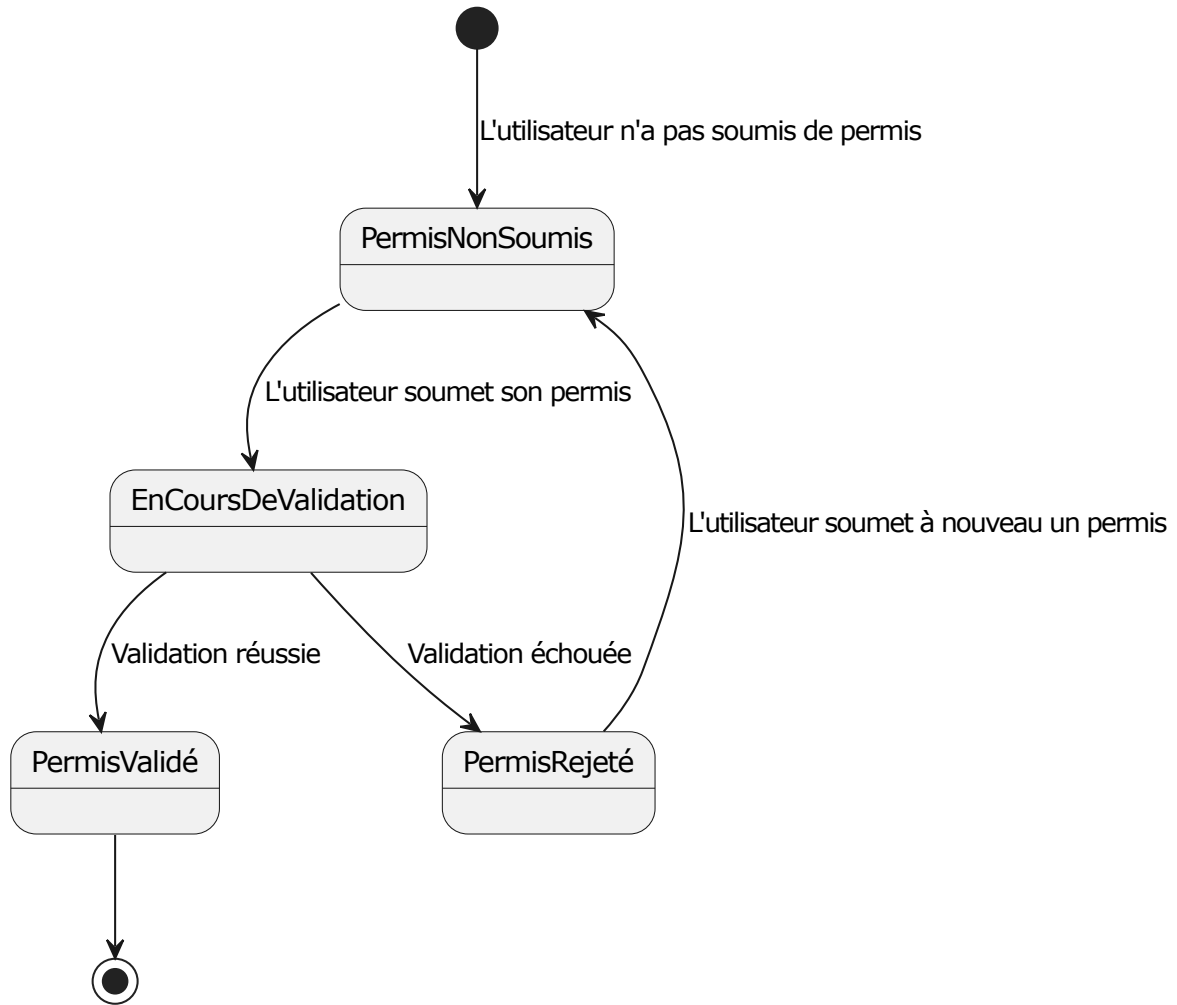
L'utilisateur n'a pas soumis de permis

PermisNonSoumis

L'utilisateur soumet son permis

EnCoursDeValidation

L'utilisateur soumet à nouveau un permis

Validation réussie

Validation échouée

PermisValidé

PermisRejeté